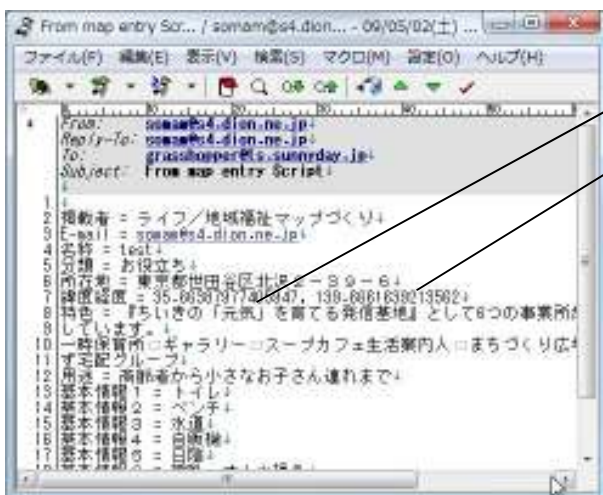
From map entry Scr... / somam@s4.dion... - 09/05/02(土) ...

ファイル(F) 編集(E) 表示(V) 検索(S) マクロ(M) 設定(O) ヘルプ(H)

From: somam@s4.dion.ne.jp
Reply-To: somam@s4.dion.ne.jp
To: grasshopper@s.sunnyday.jp
Subject: From map entry Script

1
2 掲載者 = ライフ/地域福祉マップづくり
3 E-mail = somam@s4.dion.ne.jp
4 名称 = test
5 分類 = お役立ち
6 所在地 = 東京都世田谷区北沢２－３９－６
7 緯度経度 = 35.6638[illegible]7048047, 139.6661638213562
8 特色 = 『ちいきの「元気」を育てる発信基地』として6つの事業所が
9 しています。
10 一時保育所□ギャラリー□スープカフェ生活案内人□まちづくり広
11 す宅配グループ
12 用途 = 高齢者から小さなお子さん連れまで
13 基本情報1 = トイレ
14 基本情報2 = ベンチ
15 基本情報3 = 水道
16 基本情報4 = 自販機
17 基本情報5 = 日陰
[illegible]